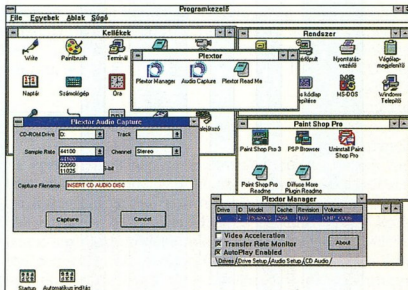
Programkezelő
Fájl Egyebek Ablak Súgó
Kellékek
Write
Paintbrush
Terminál
Napló
Számológép
Óra
Plextor
Plextor Manager
Audio Capture
Plextor Read Me
Rendszer
Nyomtatás-vezérlő
Vágólap-megjelenítő
Windows Telepítő
MS-DOS
Plextor Audio Capture
CD-ROM Drive
D:
Track
Sample Rate
44100
Channel
Stereo
44100
22050
11025
Capture Filename
INSERT CD AUDIO DISC
Capture
Cancel
Paint Shop Pro
Paint Shop Pro 3
PSP Browser
Uninstall Paint Shop Pro
Paint Shop Pro Readme
Diffuse More Plugin Readme
Plextor Manager
Drive
ID
Model
Cache
Revision
Volume
Video Acceleration
Transfer Rate Monitor
AutoPlay Enabled
About
Drives
Drive Setup
Audio Setup
CD Audio
Startup
Automatikus indítás